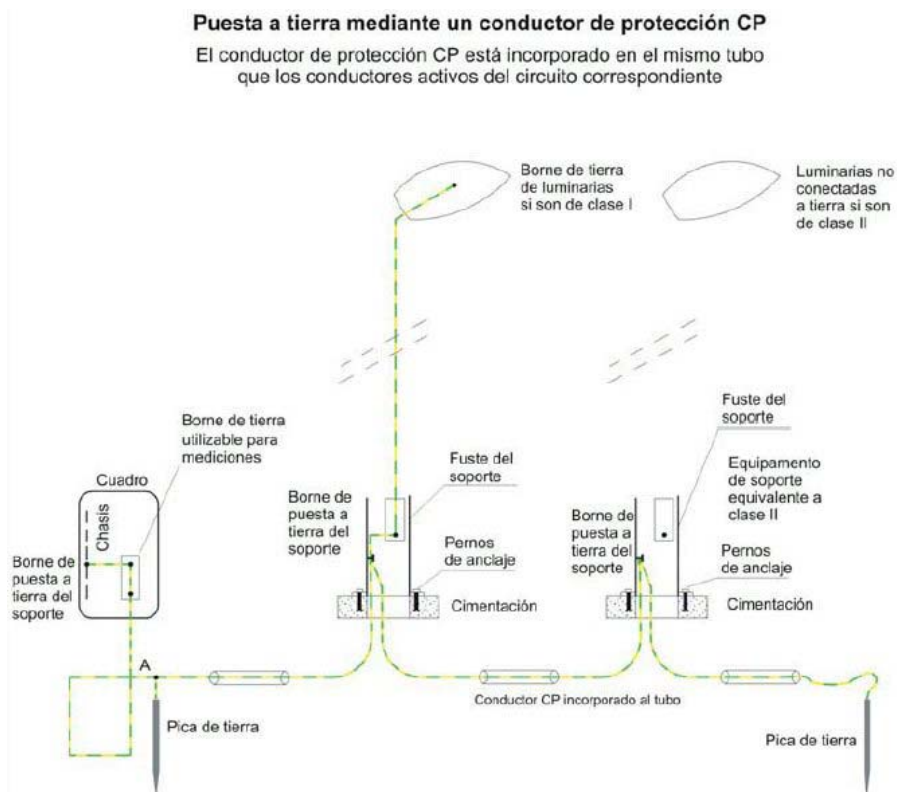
Puesta a tierra mediante un conductor de protección CP

El conductor de protección CP está incorporado en el mismo tubo que los conductores activos del circuito correspondiente

Borne de tierra de luminarias si son de clase I

Luminarias no conectadas a tierra si son de clase II

Borne de tierra utilizable para mediciones

Cuadro

Chasis

Borne de puesta a tierra del soporte

Fuste del soporte

Borne de puesta a tierra del soporte

Pernos de anclaje

Cimentación

Fuste del soporte

Equipamento de soporte equivalente a clase II

Borne de puesta a tierra del soporte

Pernos de anclaje

Cimentación

A

Conductor CP incorporado al tubo

Pica de tierra

Pica de tierra